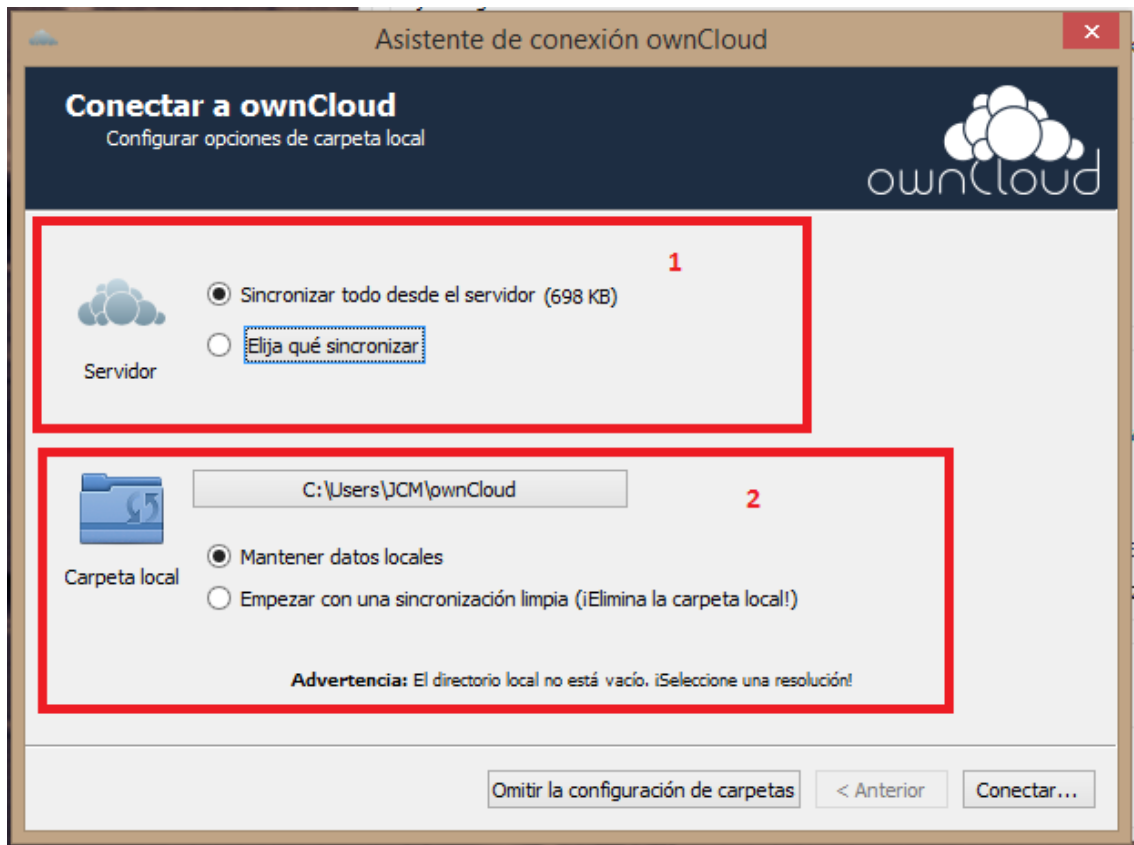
Asistente de conexión ownCloud

Conectar a ownCloud
Configurar opciones de carpeta local

ownCloud

1

Sincronizar todo desde el servidor (698 KB)
Elija qué sincronizar
Servidor

C:\Users\JCM\ownCloud

2

Mantener datos locales
Empezar con una sincronización limpia (¡Elimina la carpeta local!)
Carpeta local

**Advertencia:** El directorio local no está vacío. ¡Seleccione una resolución!

Omitir la configuración de carpetas
< Anterior
Conectar...